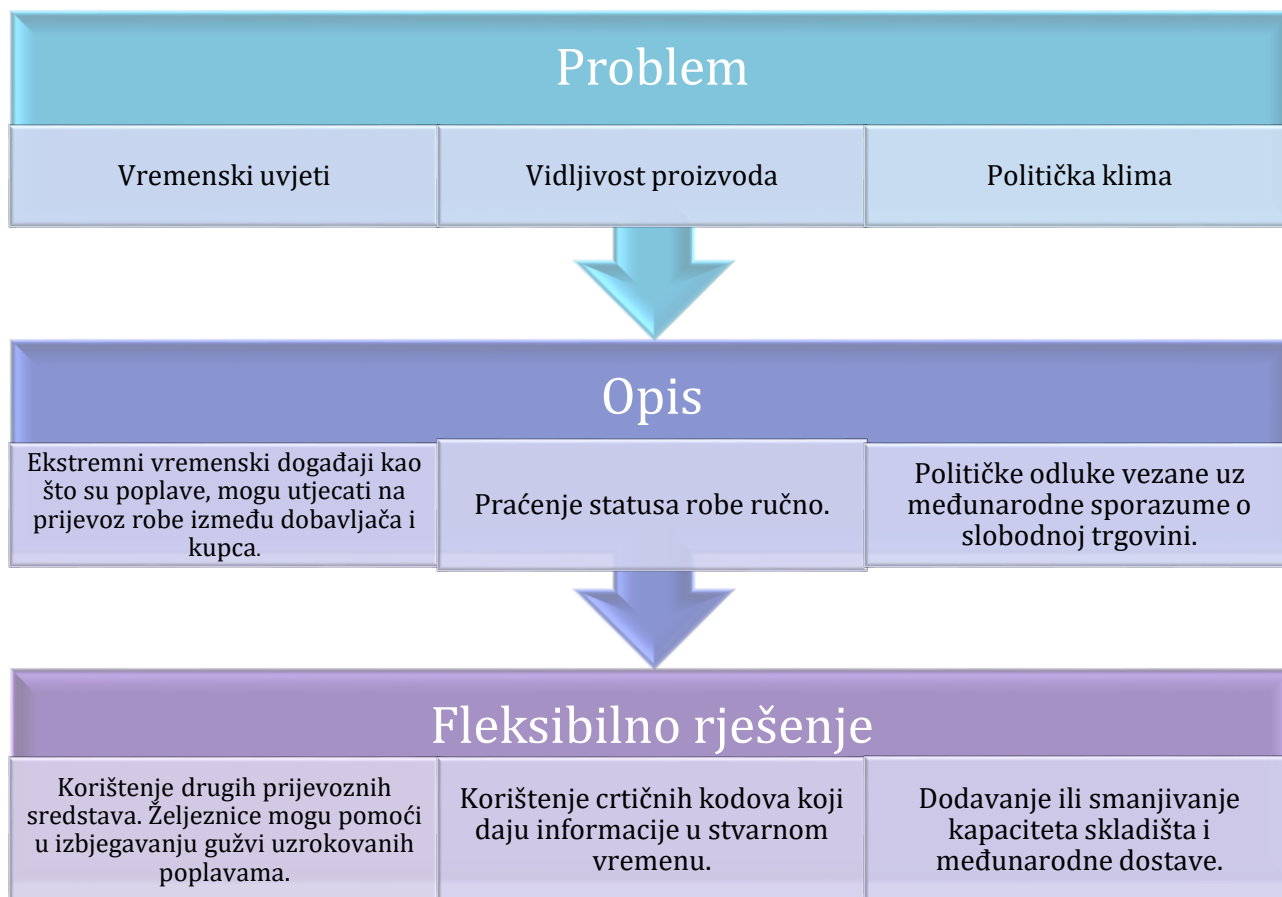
Problem

Vremenski uvjeti

Vidljivost proizvoda

Politička klima

Opis

Ekstremni vremenski događaji kao što su poplave, mogu utjecati na prijevoz robe između dobavljača i kupca.

Praćenje statusa robe ručno.

Političke odluke vezane uz međunarodne sporazume o slobodnoj trgovini.

Fleksibilno rješenje

Korištenje drugih prijevoznih sredstava. Željeznice mogu pomoći u izbjegavanju gužvi uzrokovanih poplavama.

Korištenje crtičnih kodova koji daju informacije u stvarnom vremenu.

Dodavanje ili smanjivanje kapaciteta skladišta i međunarodne dostave.